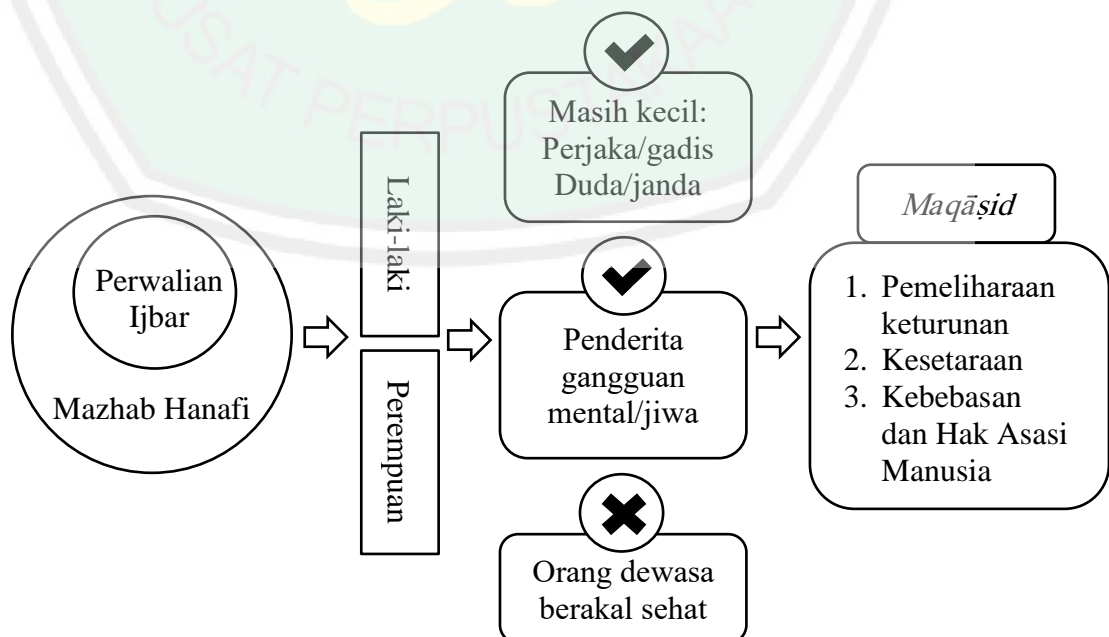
Perwalian Ijbar

Mazhab Hanafi

Laki-laki

Perempuan

Masih kecil:
Perjaka/gadis
Duda/janda

Penderita gangguan mental/jiwa

Orang dewasa berakal sehat

*Maqāṣid*

1. Pemeliharaan keturunan
2. Kesetaraan
3. Kebebasan dan Hak Asasi Manusia